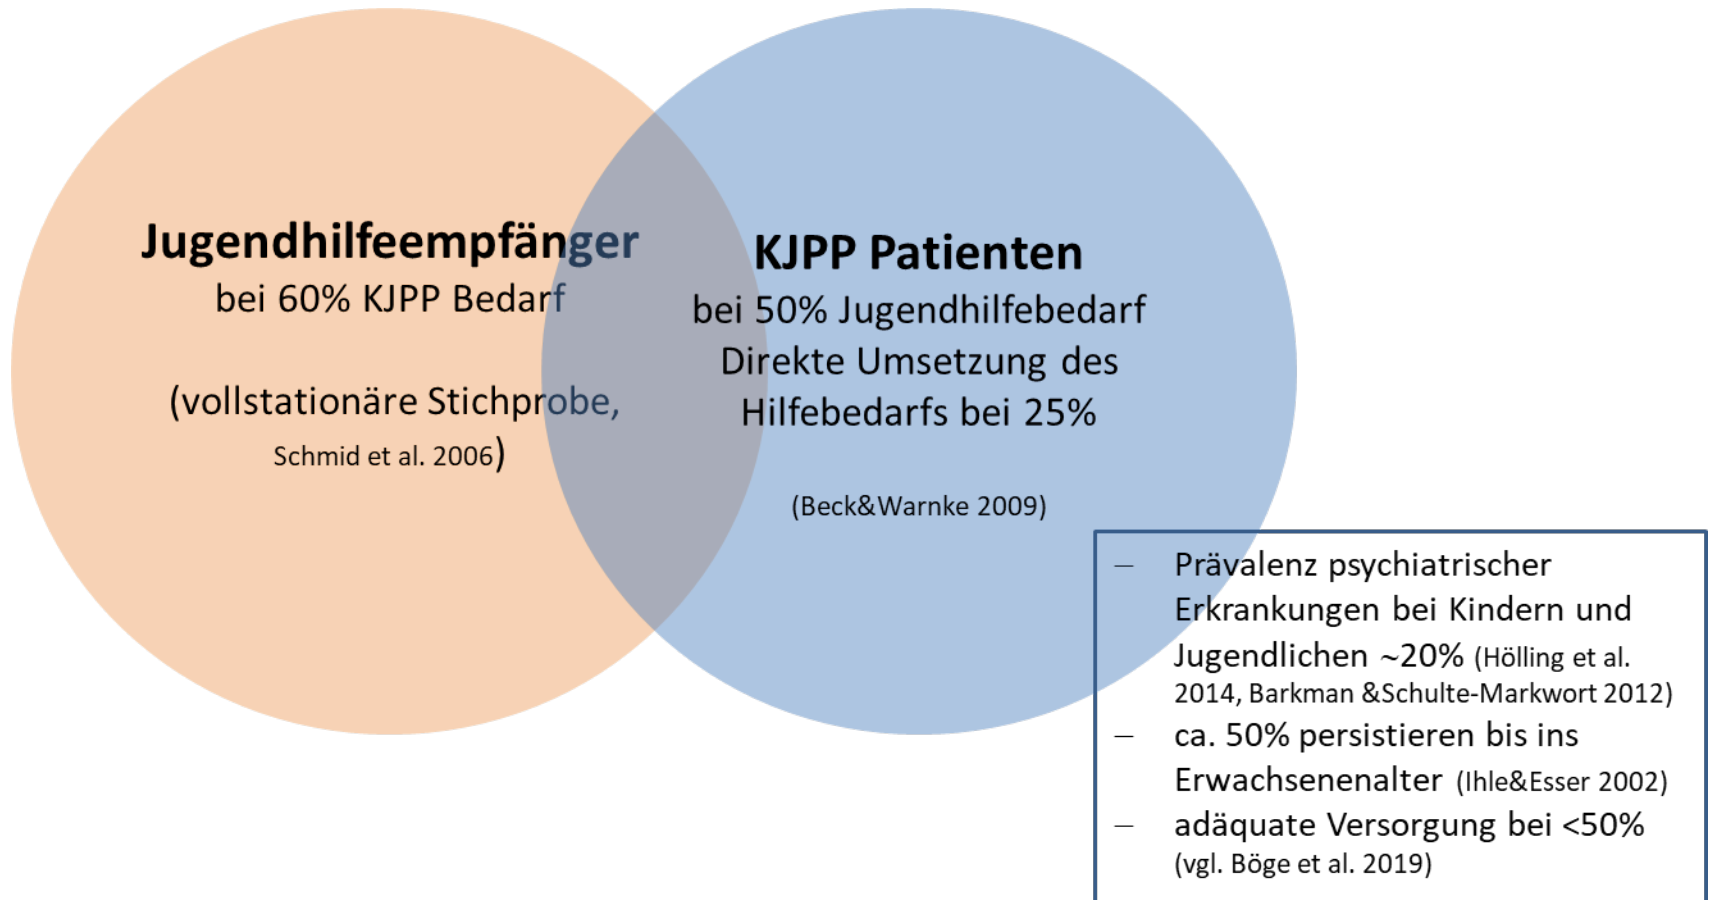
Jugendhilfeempfänger
bei 60% KJPP Bedarf

(vollstationäre Stichprobe, Schmid et al. 2006)

KJPP Patienten
bei 50% Jugendhilfebedarf
Direkte Umsetzung des Hilfebedarfs bei 25%

(Beck&Warnke 2009)

– Prävalenz psychiatrischer Erkrankungen bei Kindern und Jugendlichen ~20% (Hölling et al. 2014, Barkman &Schulte-Markwort 2012)
– ca. 50% persistieren bis ins Erwachsenenalter (Ihle&Esser 2002)
– adäquate Versorgung bei <50% (vgl. Böge et al. 2019)